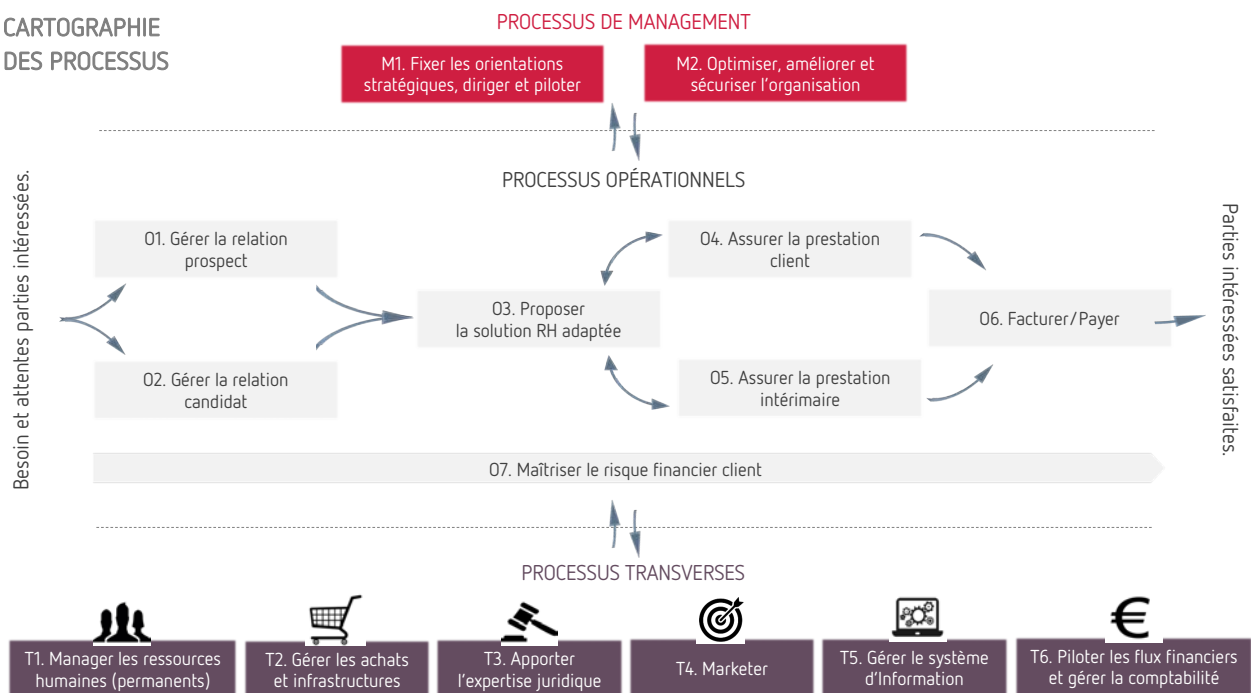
CARTOGRAPHIE DES PROCESSUS

PROCESSUS DE MANAGEMENT

M1. Fixer les orientations stratégiques, diriger et piloter

M2. Optimiser, améliorer et sécuriser l'organisation

PROCESSUS OPÉRATIONNELS

Besoin et attentes parties intéressées.

O1. Gérer la relation prospect

O2. Gérer la relation candidat

O3. Proposer la solution RH adaptée

O4. Assurer la prestation client

O5. Assurer la prestation intérimaire

O6. Facturer/Payer

Parties intéressées satisfaites.

O7. Maîtriser le risque financier client

PROCESSUS TRANSVERSES

T1. Manager les ressources humaines (permanents)

T2. Gérer les achats et infrastructures

T3. Apporter l'expertise juridique

T4. Marketer

T5. Gérer le système d'Information

T6. Piloter les flux financiers et gérer la comptabilité